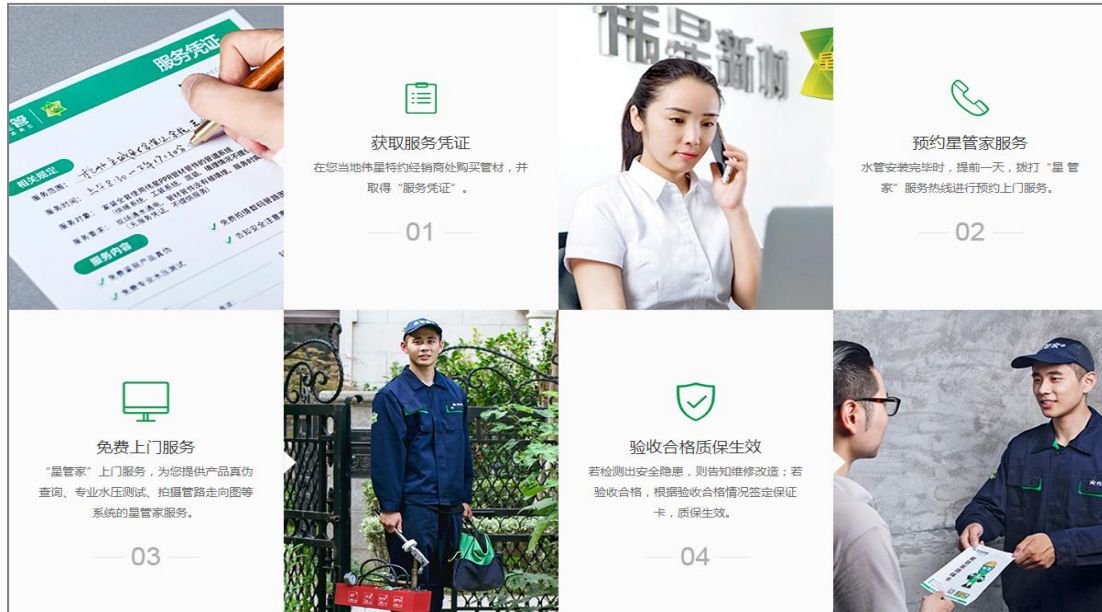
服务凭证

相关规定

服务内容

获取服务凭证

在您当地伟星特约经销商处购买管材，并取得“服务凭证”。

01

伟星新材

预约星管家服务

水管安装完毕时，提前一天，拨打“星管家”服务热线进行预约上门服务。

02

免费上门服务

“星管家”上门服务，为您提供产品真伪查询、专业水压测试、拍摄管路走向图等系统的星管家服务。

03

验收合格质保生效

若检测出安全隐患，则告知维修改造；若验收合格，根据验收合格情况签定保证卡，质保生效。

04